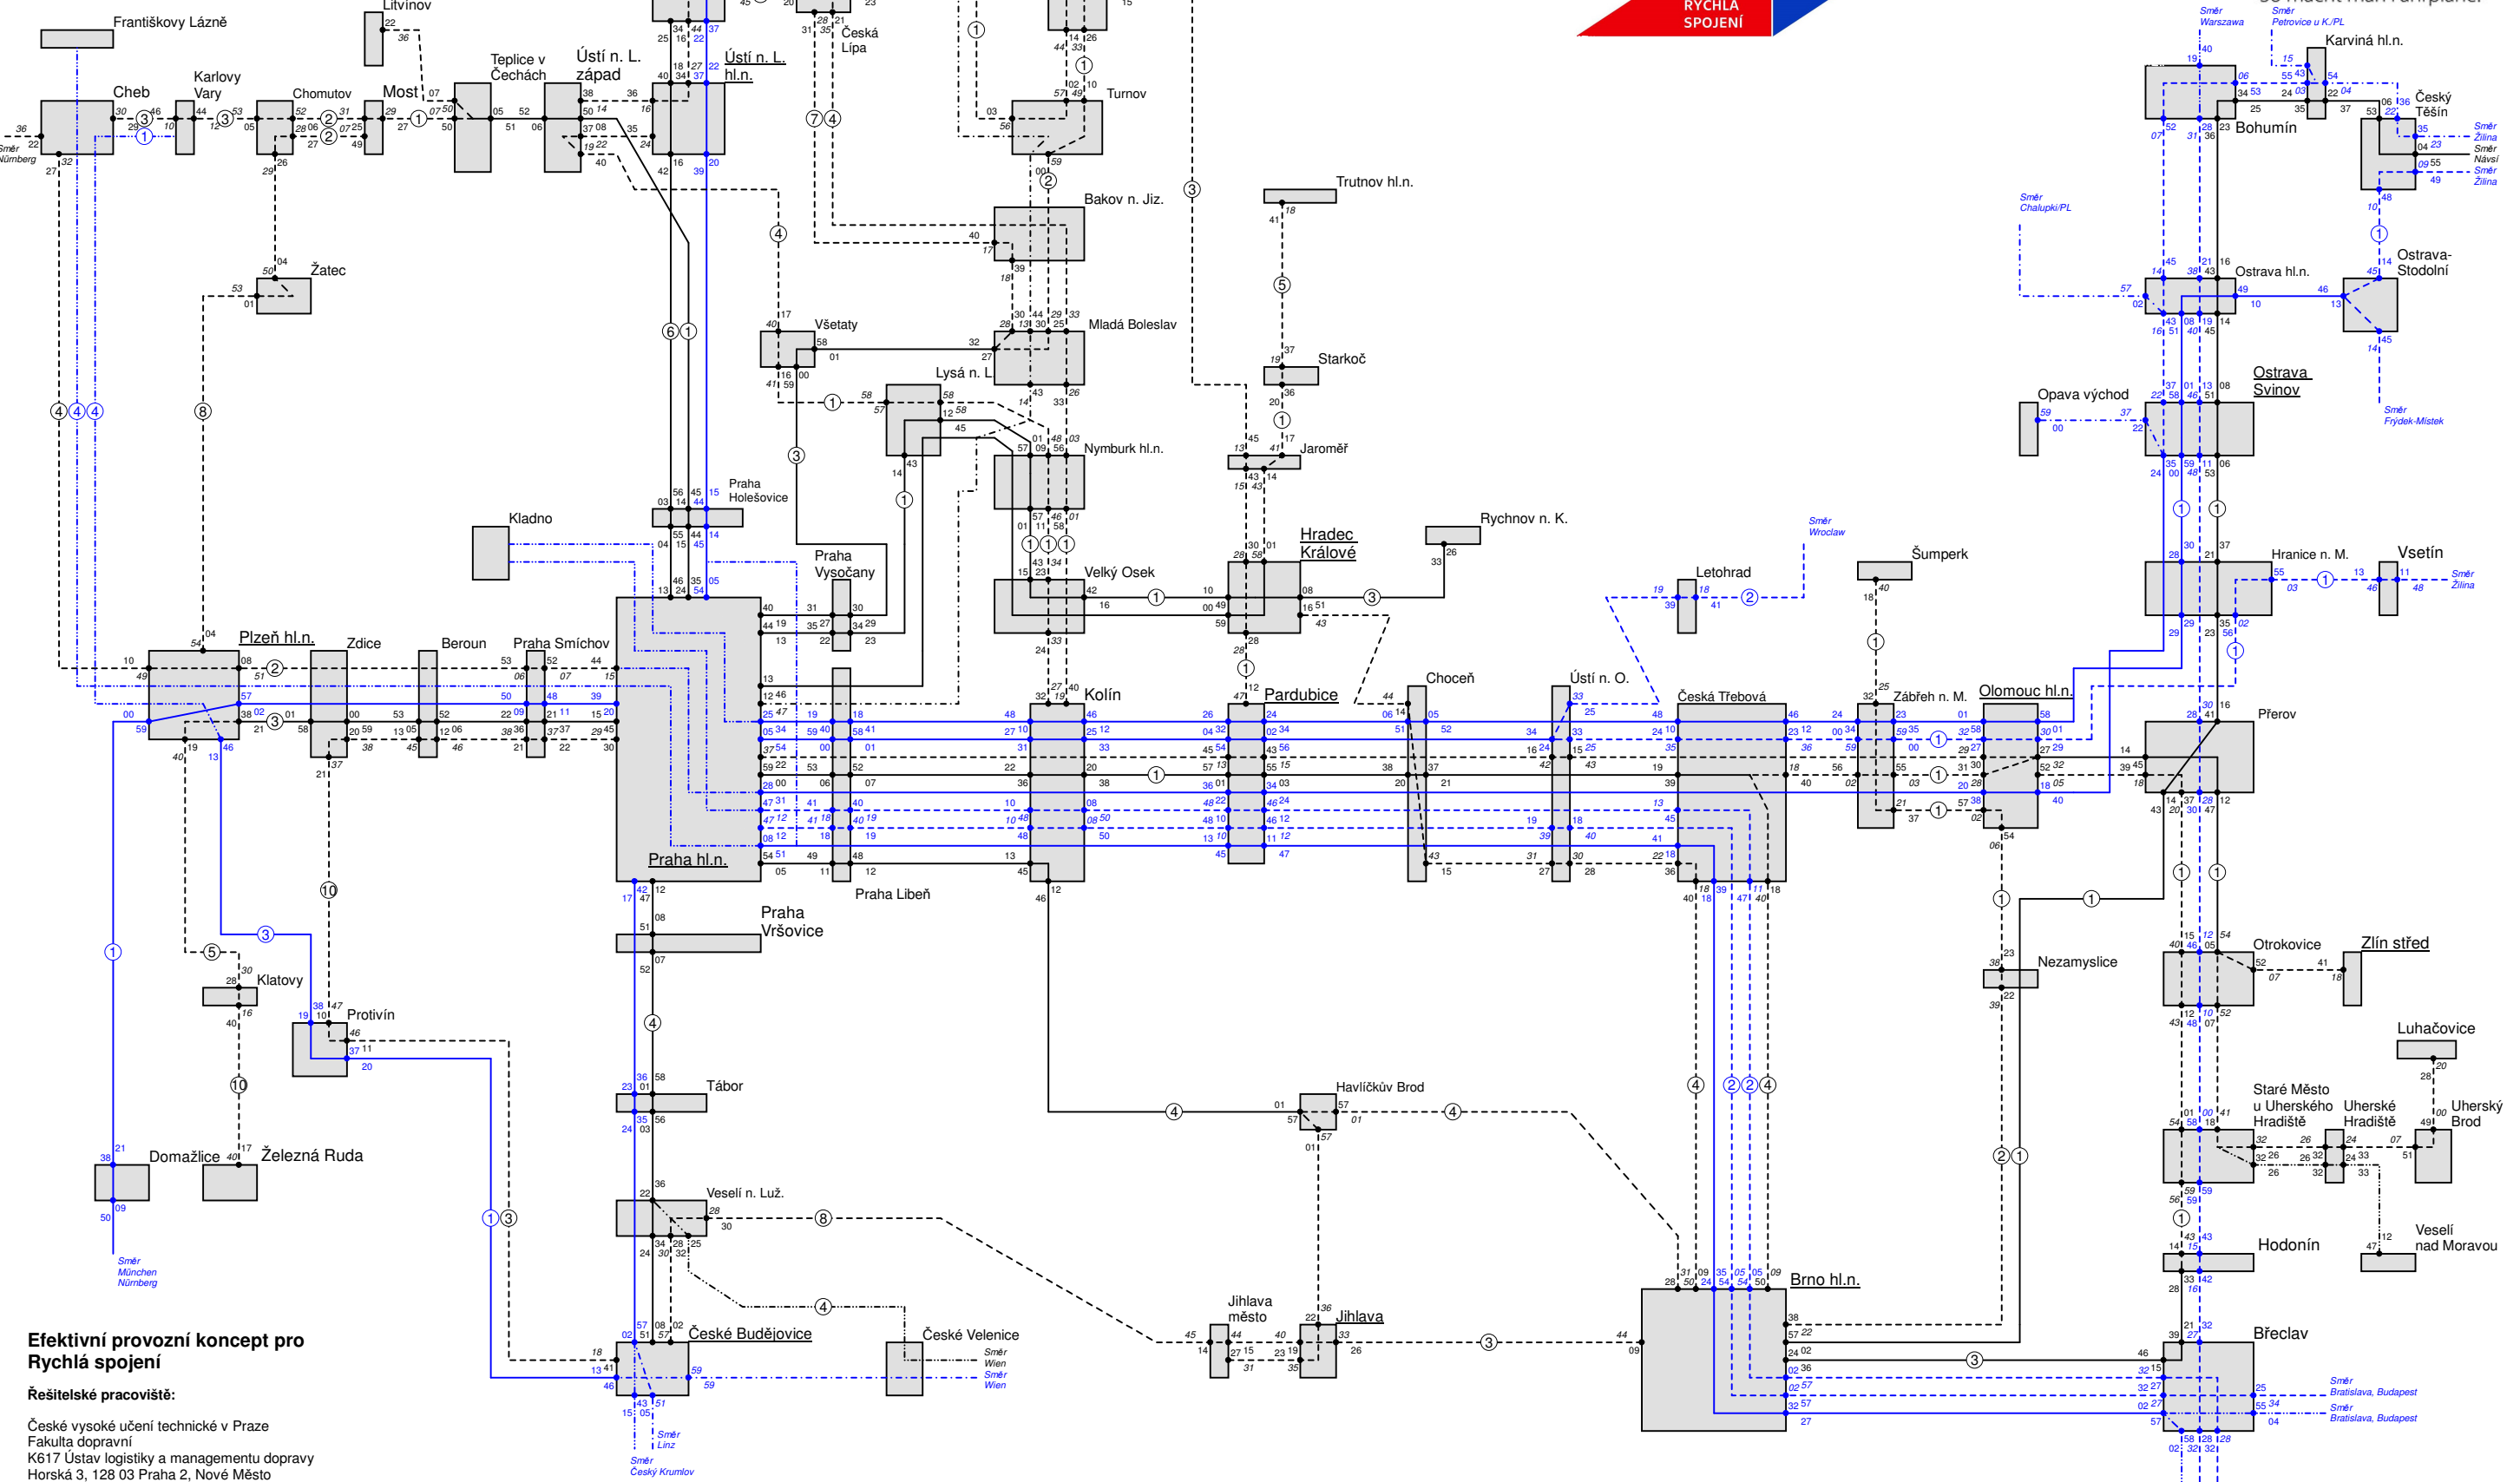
RYCHLÁ SPOJENÍ

Františkovy Lázně
Litvínov
Cheb
Karlovy Vary
Chomutov
Most
Teplice v Čechách
Ústí n. L. západ
Ústí n. L. hl.n.
Česká Lípa
Turnov
Bakov n. Jiz.
Trutnov hl.n.
Žatec
Všetaty
Mladá Boleslav
Lysá n. L.
Starkoč
Nymburk hl.n.
Jaroměř
Praha Holešovice
Kladno
Praha Vysočany
Velký Osek
Hradec Králové
Rychnov n. K.
Letohrad
Šumperk
Plzeň hl.n.
Zdice
Beroun
Praha Smíchov
Kolín
Pardubice
Choceň
Ústí n. O.
Česká Třebová
Zábřeh n. M.
Olomouc hl.n.
Praha hl.n.
Praha Libeň
Praha Vršovice
Klatovy
Protivín
Tábor
Domažlice
Železná Ruda
Veselí n. Luž.
Havlíčkův Brod
Jihlava město
Jihlava
České Budějovice
České Velenice
Brno hl.n.
Nezamyslice
Karviná hl.n.
Bohumín
Český Těšín
Ostrava hl.n.
Ostrava-Stodolní
Opava východ
Ostrava Svinov
Hranice n. M.
Vsetín
Přerov
Otrokovice
Zlín střed
Luhačovice
Staré Město u Uherského Hradiště
Uherské Hradiště
Uherský Brod
Hodonín
Veselí nad Moravou
Břeclav

Směr Nürnberg
Směr München Nürnberg
Směr Linz
Směr Český Krumlov
Směr Wien
Směr Wien
Směr Wroclaw
Směr Warszawa
Směr Petrovice u K./PL
Směr Žilina
Směr Návsí
Směr Žilina
Směr Chałupki/PL
Směr Frýdek-Místek
Směr Žilina
Směr Bratislava, Budapest
Směr Bratislava, Budapest

Efektivní provozní koncept pro Rychlá spojení

Řešitelské pracoviště:

České vysoké učení technické v Praze
Fakulta dopravní
K617 Ústav logistiky a managementu dopravy
Horská 3, 128 03 Praha 2, Nové Město